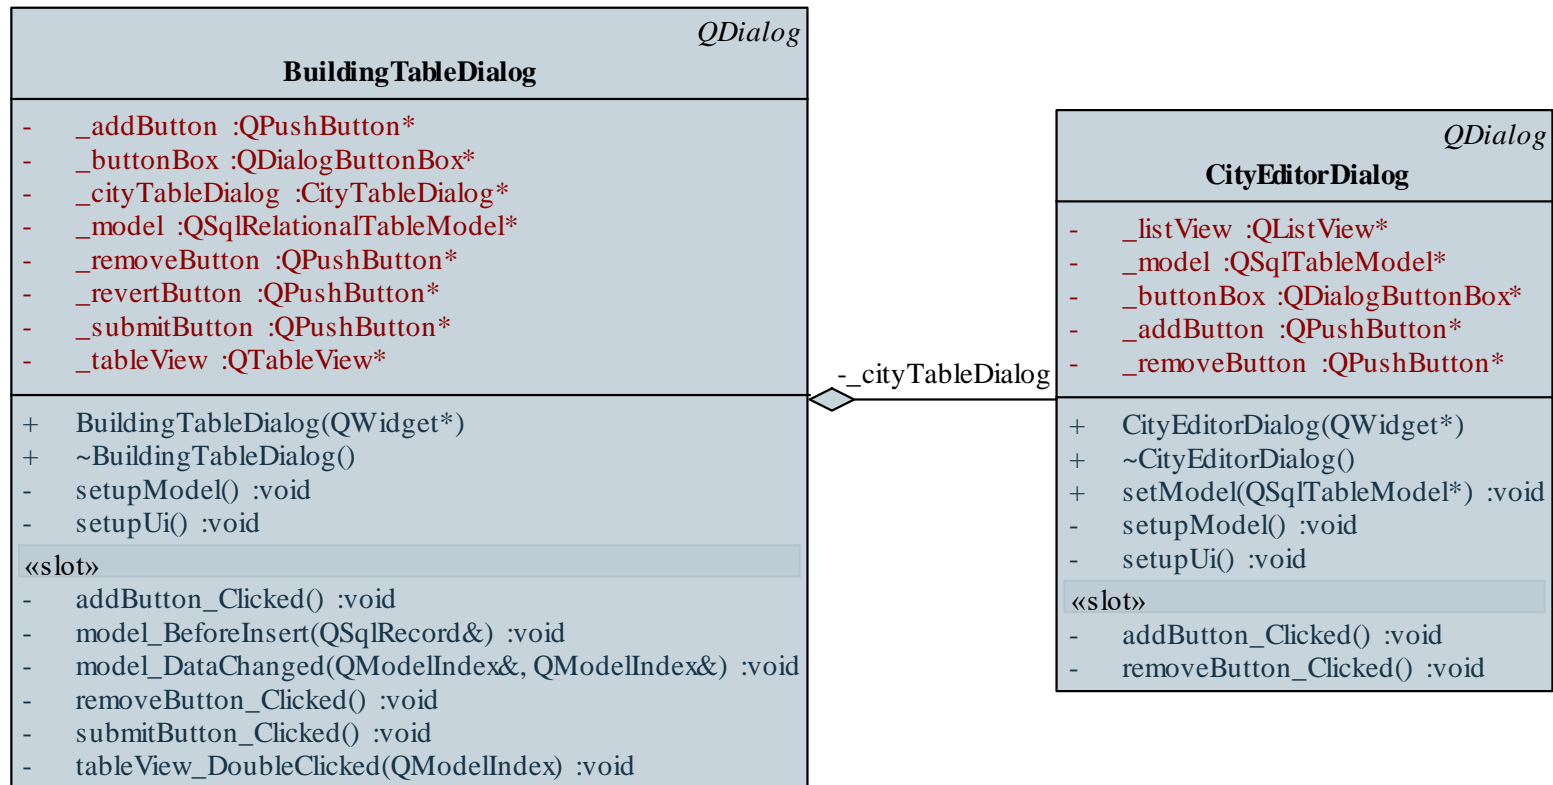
QDialog
BuildingTableDialog

- _addButton :QPushButton*
- _buttonBox :QDialogButtonBox*
- _cityTableDialog :CityTableDialog*
- _model :QSqlRelationalTableModel*
- _removeButton :QPushButton*
- _revertButton :QPushButton*
- _submitButton :QPushButton*
- _tableView :QTableView*

+ BuildingTableDialog(QWidget*)
+ ~BuildingTableDialog()
- setupModel() :void
- setupUi() :void

«slot»
- addButton_Clicked() :void
- model_BeforeInsert(QSqlRecord&) :void
- model_DataChanged(QModelIndex&, QModelIndex&) :void
- removeButton_Clicked() :void
- submitButton_Clicked() :void
- tableView_DoubleClicked(QModelIndex) :void

-_cityTableDialog

QDialog
CityEditorDialog

- _listView :QListView*
- _model :QSqlTableModel*
- _buttonBox :QDialogButtonBox*
- _addButton :QPushButton*
- _removeButton :QPushButton*

+ CityEditorDialog(QWidget*)
+ ~CityEditorDialog()
+ setModel(QSqlTableModel*) :void
- setupModel() :void
- setupUi() :void

«slot»
- addButton_Clicked() :void
- removeButton_Clicked() :void